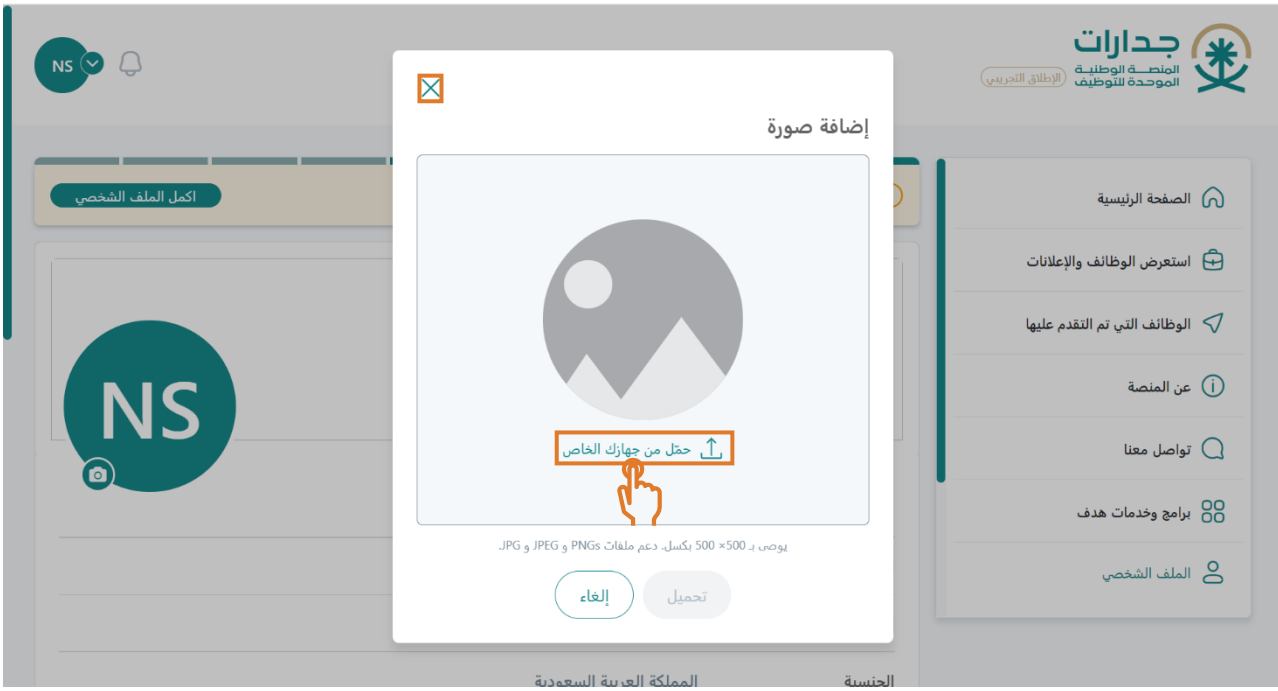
NS

جدارات
المنصة الوطنية الموحدة للتوظيف
(الإطلاق التجريبي)

اكمل الملف الشخصي

NS

الصفحة الرئيسية
استعرض الوظائف والإعلانات
الوظائف التي تم التقدم عليها
عن المنصة
تواصل معنا
برامج وخدمات هدف
الملف الشخصي

إضافة صورة

حمّل من جهازك الخاص

يوصى بـ 500× 500 بكسل. دعم ملفات PNGs و JPEG و JPG.

تحميل
إلغاء

الجنسية
المملكة العربية السعودية